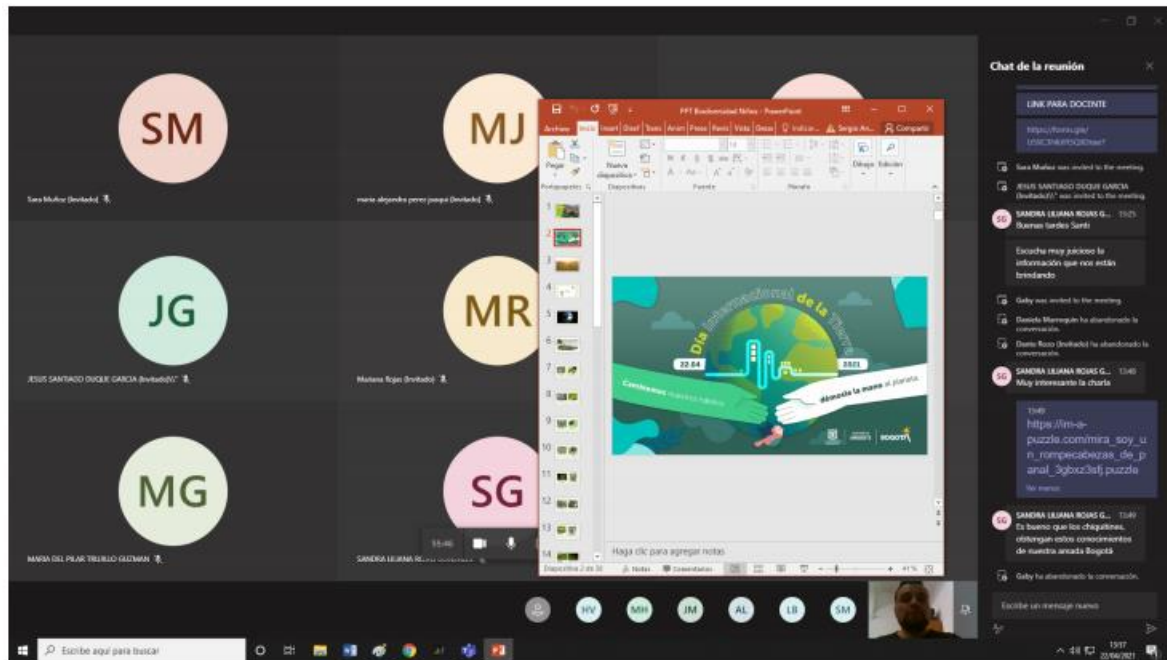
SM

Sara Muñoz (Invitado)

MJ

maria alejandra perez joaqui (Invitado)

JG

JESUS SANTIAGO DUQUE GARCIA (Invitado)(\"

MR

Mariana Rojas (Invitado)

MG

MARIA DEL PILAR TRUJILLO GUZMAN

SG

SANDRA LILIANA R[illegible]

15:46

PPT Biodiversidad Niños - PowerPoint

Archivo Inicio Insertar Diseñ Trans Anim Prese Revis Vista Desar Indicar... Sergio An... Compartir

Pegar Nueva diapositiva Dibujar Editar

Portapapeles Diapositivas Fuente Párrafo

Día Internacional de la Tierra

22.04 2021

Conéctate con nuestra naturaleza

démosle la mano al planeta

BOGOTÁ

Haga clic para agregar notas

Diapositiva 2 de 30 Notas Comentarios 41 %

Chat de la reunión

LINK PARA DOCENTE

https://forms.gle/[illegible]

Sara Muñoz was invited to the meeting.

JESUS SANTIAGO DUQUE GARCIA (Invitado)(\" was invited to the meeting.

SANDRA LILIANA ROJAS G... 13:25
Buenas tardes Santi

Escucha muy juicioso la información que nos están brindando

Gaby was invited to the meeting.

Daniela Manrequin ha abandonado la conversación.

Dario Rozo (Invitado) ha abandonado la conversación.

SANDRA LILIANA ROJAS G... 13:46
Muy interesante la charla

13:49
https://im-a-puzzle.com/mira_soy_un_rompecabezas_de_panal_3gbxz3sfj.puzzle

Ver menos

SANDRA LILIANA ROJAS G... 13:49
Es bueno que los chiquitines obtengan estos conocimientos de nuestra amada Bogotá

Gaby ha abandonado la conversación.

Escribe un mensaje nuevo

HV MH JM AL LB SM

Escribe aquí para buscar

13:57
22/04/2021